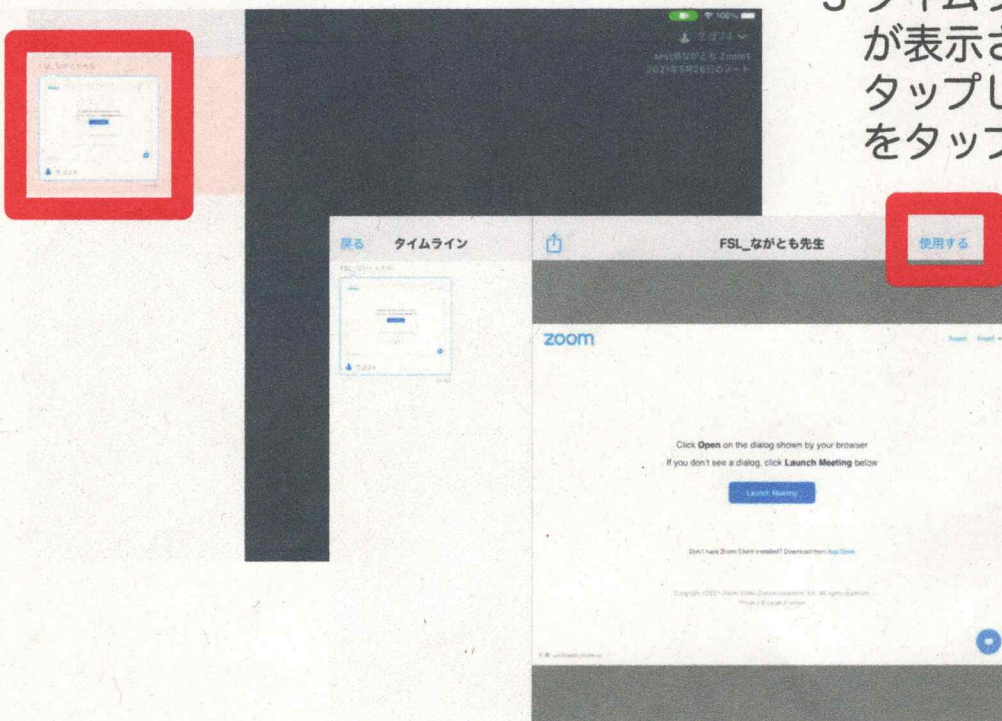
3 タイムラ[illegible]
が表示さ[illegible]
タップし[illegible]
をタップ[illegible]

FSL_ながとも先生

戻る　タイムライン

FSL_ながとも先生

使用する

zoom

Click **Open** on the dialog shown by your browser

If you don't see a dialog, click **Launch Meeting** below

Launch Meeting

Don't have Zoom Client installed? Download Now

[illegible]